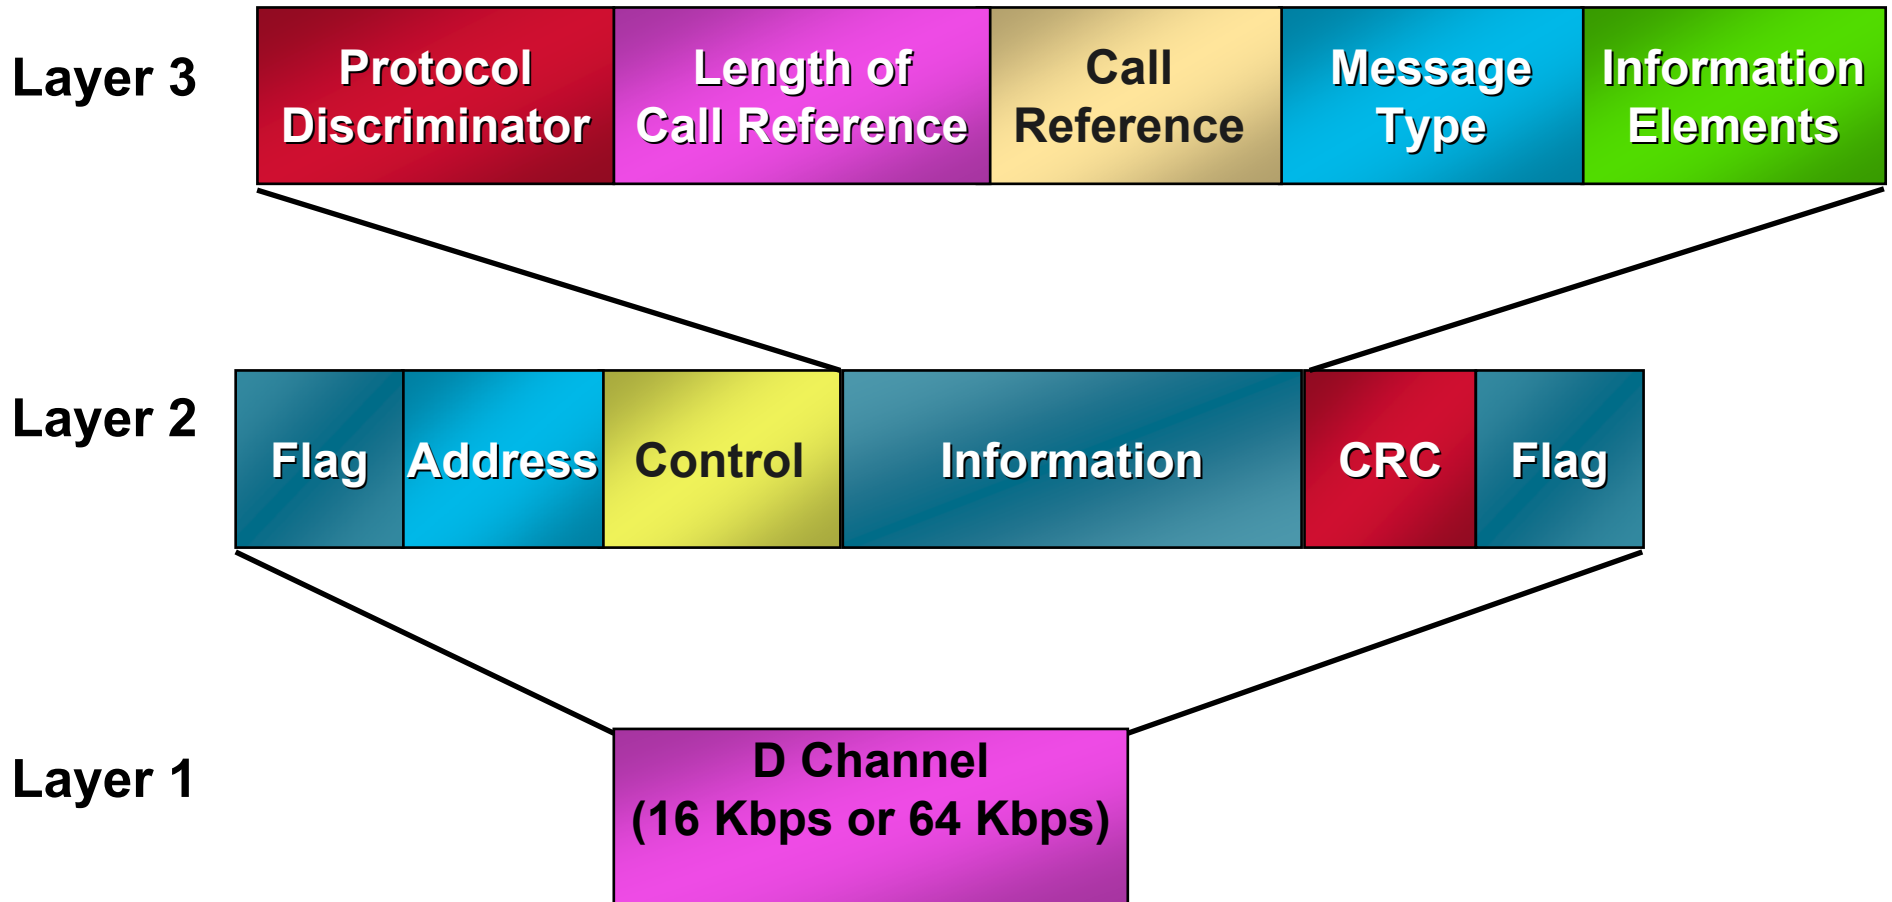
Layer 3

| Protocol Discriminator | Length of Call Reference | Call Reference | Message Type | Information Elements |
|---|---|---|---|---|

Layer 2

| Flag | Address | Control | Information | CRC | Flag |
|---|---|---|---|---|---|

Layer 1

D Channel
(16 Kbps or 64 Kbps)